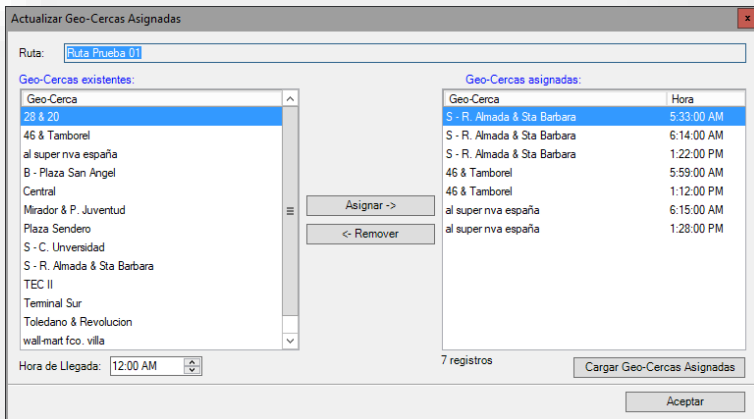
Actualizar Geo-Cercas Asignadas

Ruta: Ruta Prueba 01

Geo-Cercas existentes:

| Geo-Cerca |
|---|
| 28 & 20 |
| 46 & Tamborel |
| al super nva españa |
| B - Plaza San Angel |
| Central |
| Mirador & P. Juventud |
| Plaza Sendero |
| S - C. Unversidad |
| S - R. Almada & Sta Barbara |
| TEC II |
| Terminal Sur |
| Toledano & Revolucion |
| wall-mart fco. villa |

Asignar ->

<- Remover

Geo-Cercas asignadas:

| Geo-Cerca | Hora |
|---|---|
| S - R. Almada & Sta Barbara | 5:33:00 AM |
| S - R. Almada & Sta Barbara | 6:14:00 AM |
| S - R. Almada & Sta Barbara | 1:22:00 PM |
| 46 & Tamborel | 5:59:00 AM |
| 46 & Tamborel | 1:12:00 PM |
| al super nva españa | 6:15:00 AM |
| al super nva españa | 1:28:00 PM |

Hora de Llegada: 12:00 AM

7 registros

Cargar Geo-Cercas Asignadas

Aceptar